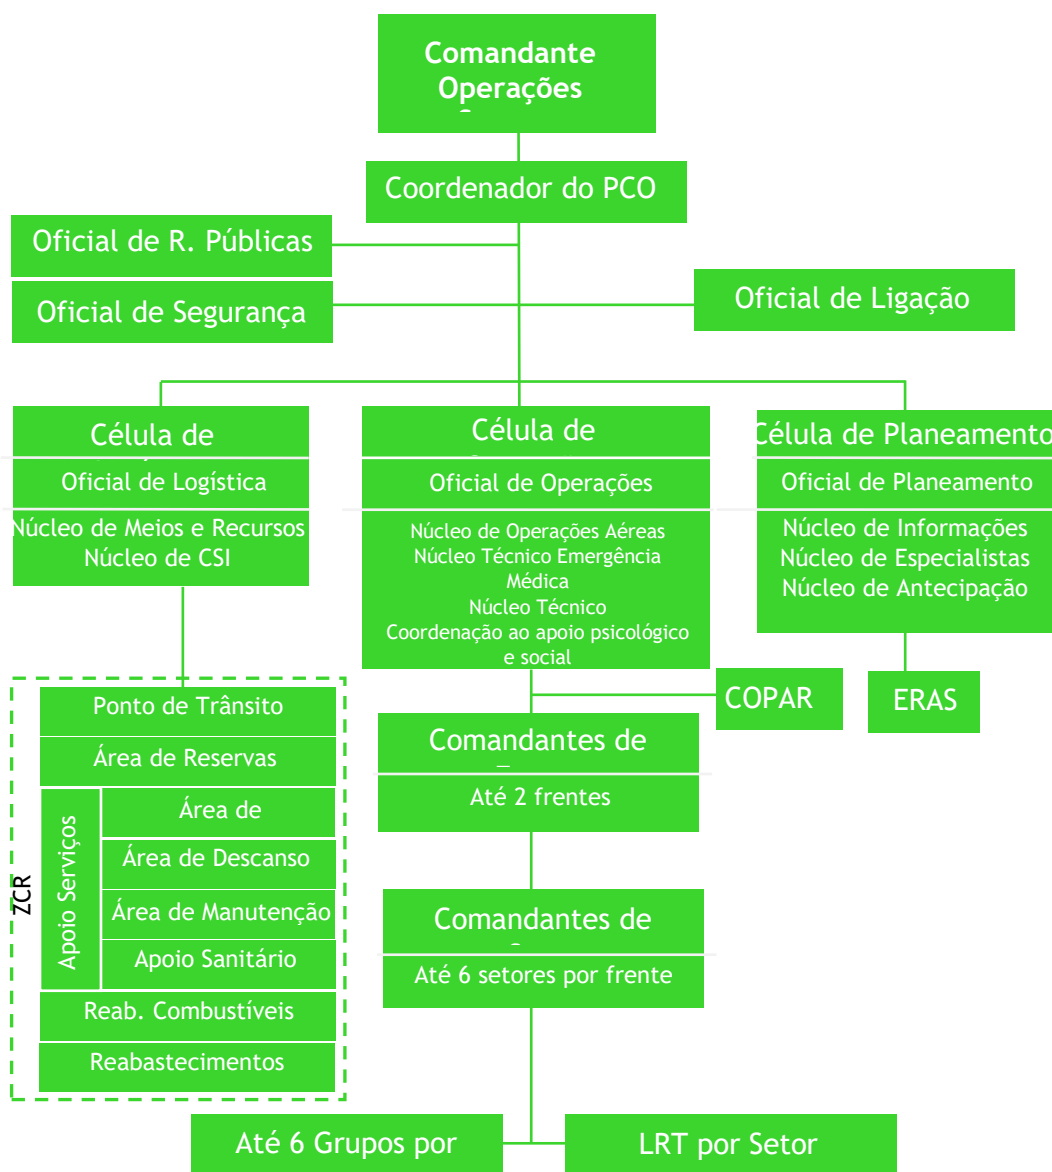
Comandante Operações

Coordenador do PCO

Oficial de R. Públicas

Oficial de Segurança

Oficial de Ligação

Célula de

Oficial de Logística

Núcleo de Meios e Recursos
Núcleo de CSI

Célula de

Oficial de Operações

Núcleo de Operações Aéreas
Núcleo Técnico Emergência Médica
Núcleo Técnico
Coordenação ao apoio psicológico e social

Célula de Planeamento

Oficial de Planeamento

Núcleo de Informações
Núcleo de Especialistas
Núcleo de Antecipação

COPAR

ERAS

ZCR

Ponto de Trânsito

Área de Reservas

Apoio Serviços

Área de

Área de Descanso

Área de Manutenção

Apoio Sanitário

Reab. Combustíveis

Reabastecimentos

Comandantes de

Até 2 frentes

Comandantes de

Até 6 setores por frente

Até 6 Grupos por

LRT por Setor